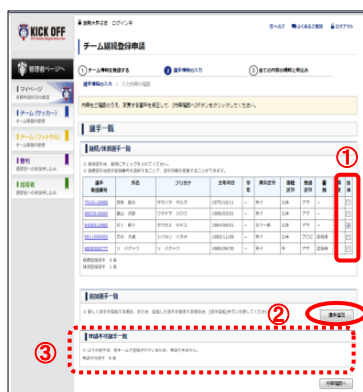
KICK OFF

管理者ページへ

マイページ

チーム(サッカー)

チーム(フットサル)

審判

指導者

チーム継続登録申請

1 チーム情報を確認する
2 選手情報の入力
3 全ての内容の確認と申込み

内容をご確認の上、変更する箇所を修正して、[内容確認へ]ボタンをクリックしてください。

選手一覧

継続/未加盟選手一覧

選手
登録番号 | 氏名 | フリガナ | 生年月日 | 背番 | 英文姓名 | 国籍区分 | 国籍 | 登録区分 | 移籍 | 登録

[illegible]

追加選手一覧

選手追加

申請不可選手一覧

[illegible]

内容確認へ

①
②
③